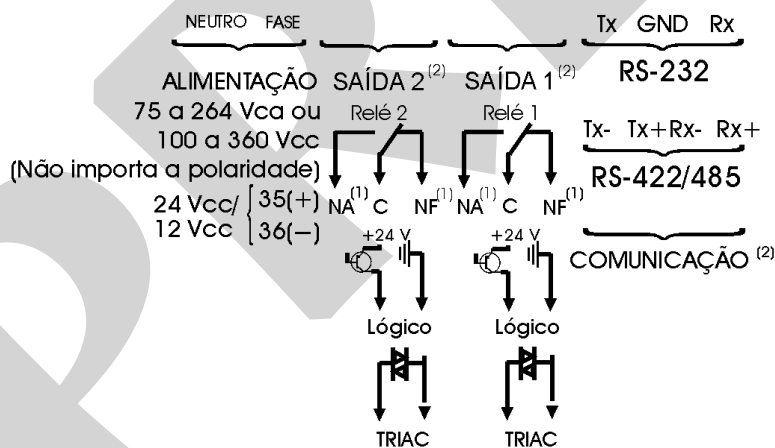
NEUTRO FASE

Tx GND Rx

ALIMENTAÇÃO SAÍDA 2$^{(2)}$ SAÍDA 1$^{(2)}$

RS-232

75 a 264 Vca ou 100 a 360 Vcc (Não importa a polaridade)

Relé 2

Relé 1

Tx- Tx+ Rx- Rx+

RS-422/485

24 Vcc/ 12 Vcc

35(+) 36(–)

NA$^{(1)}$ C NF$^{(1)}$ NA$^{(1)}$ C NF$^{(1)}$

+24 V

+24 V

COMUNICAÇÃO $^{(2)}$

Lógico

Lógico

TRIAC

TRIAC